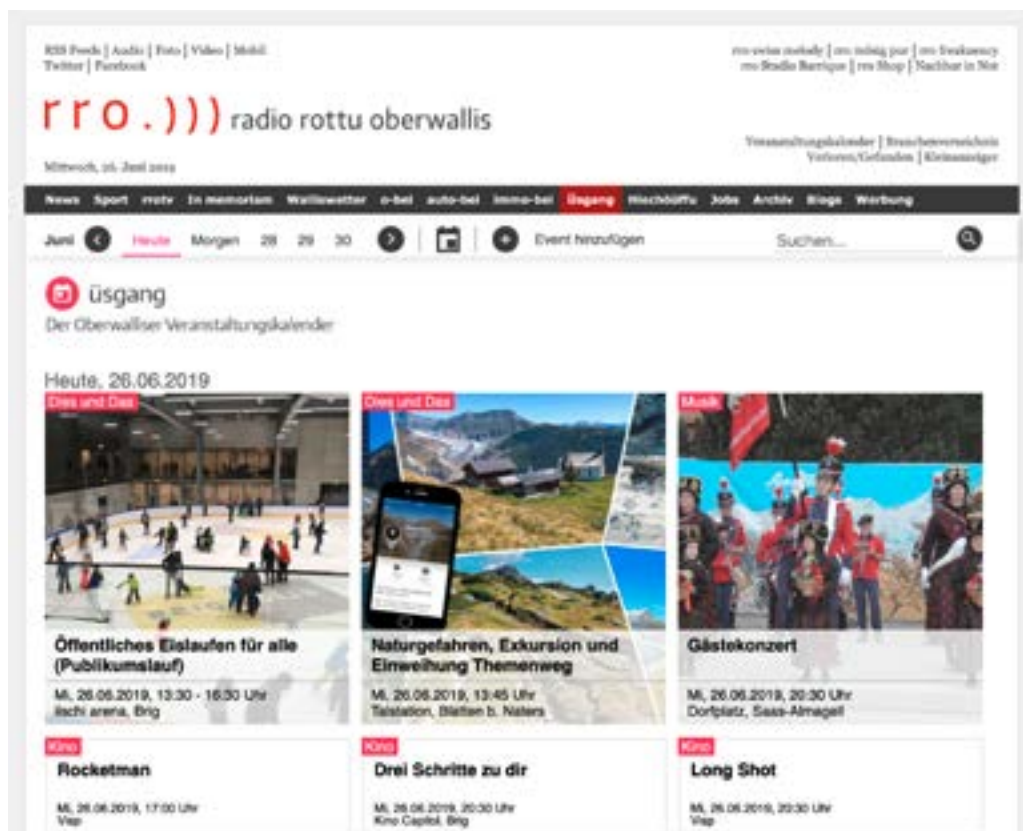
RSS Feeds | Audio | Foto | Video | Mobil
Twitter | Facebook

rro swiss melody | rro ruinig pur | rro freakuency
rro Studio Barrique | rro Shop | Nachbar in Not

rro.))) radio rottu oberwallis

Veranstaltungskalender | Branchenverzeichnis
Verloren/Gefunden | Kleinanzeiger

Mittwoch, 26. Juni 2019

News Sport rrotv In memoriam Walliswetter o-bei auto-bei immo-bei Üsgang Hischlöüffu Jobs Archiv Blogs Werbung

Juni Heute Morgen 28 29 30 Event hinzufügen Suchen...

üsgang
Der Oberwalliser Veranstaltungskalender

Heute, 26.06.2019

Dies und Das
Öffentliches Eislaufen für alle (Publikumslauf)
Mi, 26.06.2019, 13:30 - 16:30 Uhr
ilachi arena, Brig

Dies und Das
Naturgefahren, Exkursion und Einweihung Themenweg
Mi, 26.06.2019, 13:45 Uhr
Talstation, Blatten b. Naters

Musik
Gästekonzert
Mi, 26.06.2019, 20:30 Uhr
Dorfplatz, Saas-Almagell

Kino
Rocketman
Mi, 26.06.2019, 17:00 Uhr
Visp

Kino
Drei Schritte zu dir
Mi, 26.06.2019, 20:30 Uhr
Kino Capitol, Brig

Kino
Long Shot
Mi, 26.06.2019, 20:30 Uhr
Visp